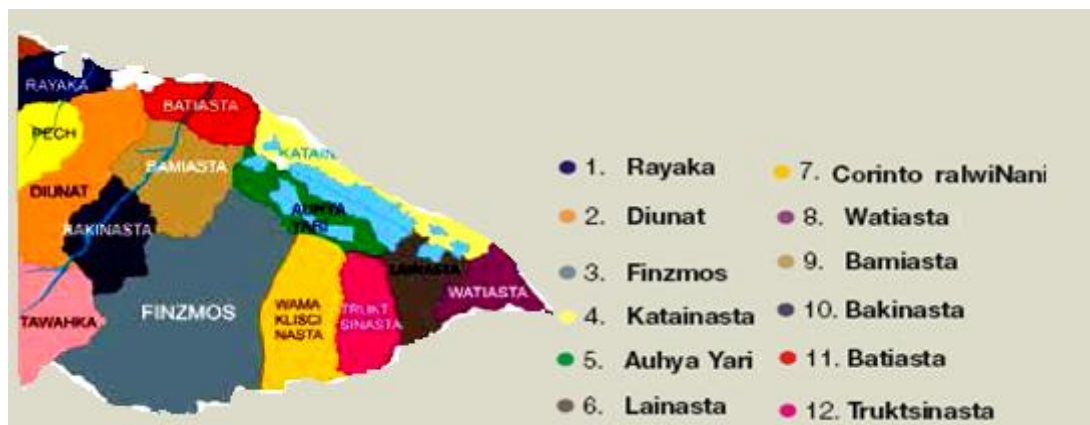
RAYAKA
BATIASTA
PECH
BAMIASTA
KATAIN
DIUNAT
AUHYA YARI
AKINASTA
LAINASTA
WATIASTA
TAWAHKA
FINZMOS
WAMA KLISCI NASTA
TRUKT SINASTA

1. Rayaka
2. Diunat
3. Finzmos
4. Katainasta
5. Auhya Yari
6. Lainasta
7. Corinto ralwiNani
8. Watiasta
9. Bamiasta
10. Bakinasta
11. Batiasta
12. Truktsinasta